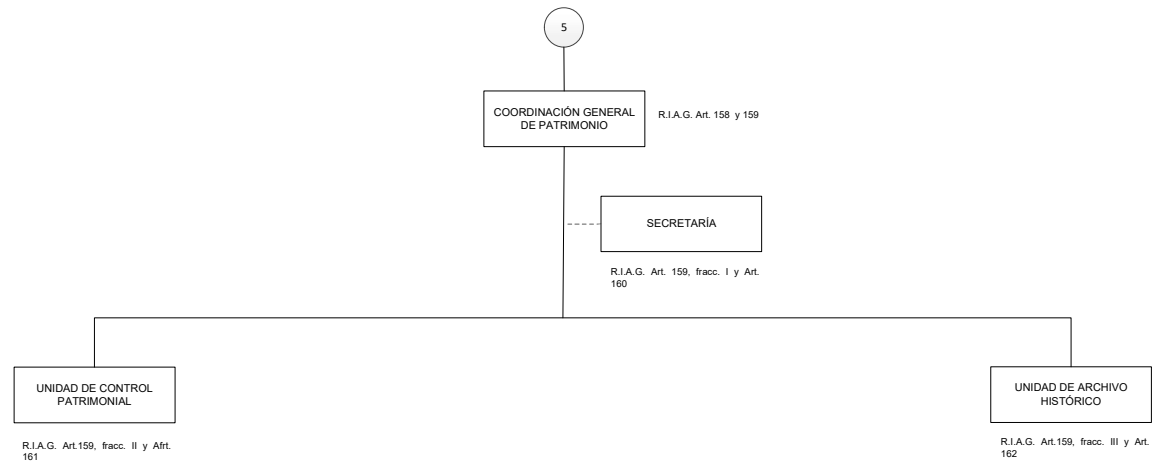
5

COORDINACIÓN GENERAL DE PATRIMONIO

R.I.A.G. Art. 158 y 159

SECRETARÍA

R.I.A.G. Art. 159, fracc. I y Art. 160

UNIDAD DE CONTROL PATRIMONIAL

R.I.A.G. Art.159, fracc. II y Afrt. 161

UNIDAD DE ARCHIVO HISTÓRICO

R.I.A.G. Art.159, fracc. III y Art. 162